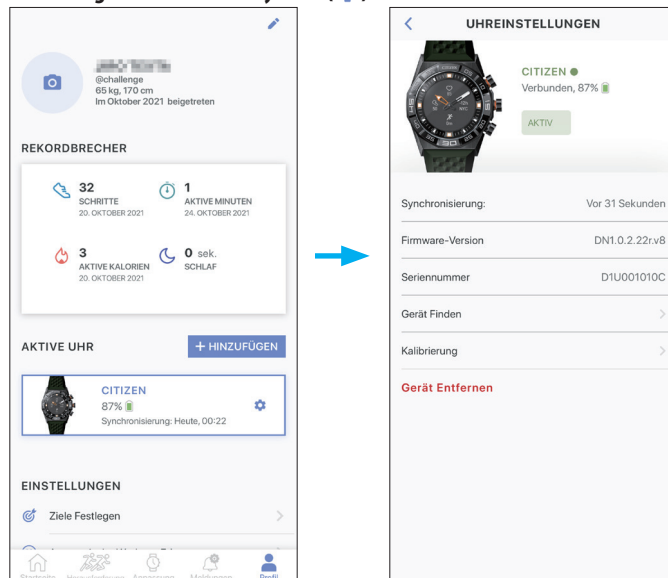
@challenge
65 kg, 170 cm
Im Oktober 2021 beigetreten

REKORDBRECHER

32
SCHRITTE
20. OKTOBER 2021

1
AKTIVE MINUTEN
24. OKTOBER 2021

3
AKTIVE KALORIEN
20. OKTOBER 2021

0 sek.
SCHLAF

AKTIVE UHR
+ HINZUFÜGEN

CITIZEN
87%
Synchronisierung: Heute, 00:22

EINSTELLUNGEN
Ziele Festlegen

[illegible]

Startseite
Herausforderung
Anpassung
Meldungen
Profil

UHREINSTELLUNGEN

CITIZEN
Verbunden, 87%
AKTIV

Synchronisierung: Vor 31 Sekunden
Firmware-Version DN1.0.2.22r.v8
Seriennummer D1U001010C
Gerät Finden
Kalibrierung
Gerät Entfernen